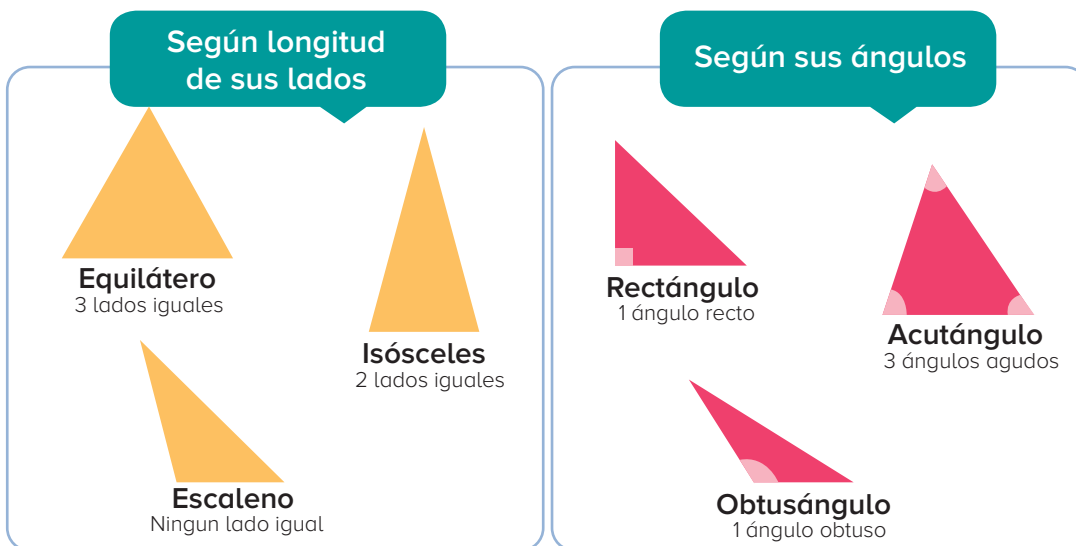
Según longitud de sus lados

Equilátero
3 lados iguales

Isósceles
2 lados iguales

Escaleno
Ningun lado igual

Según sus ángulos

Rectángulo
1 ángulo recto

Acutángulo
3 ángulos agudos

Obtusángulo
1 ángulo obtuso